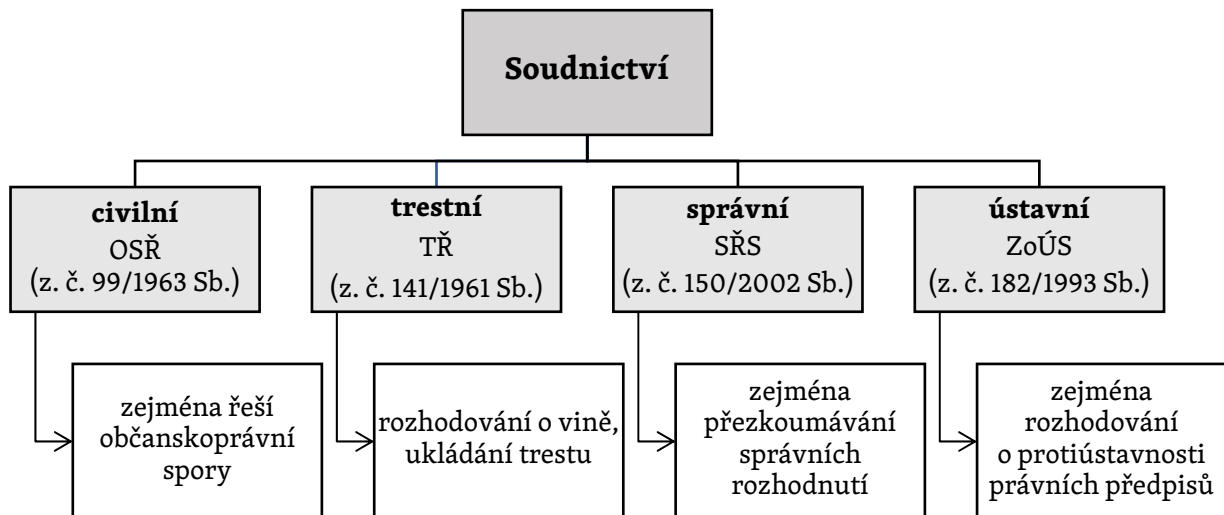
Soudnictví

civilní
OSŘ
(z. č. 99/1963 Sb.)

trestní
TŘ
(z. č. 141/1961 Sb.)

správní
SŘS
(z. č. 150/2002 Sb.)

ústavní
ZoÚS
(z. č. 182/1993 Sb.)

zejména řeší občanskoprávní spory

rozhodování o vině, ukládání trestu

zejména přezkoumávání správních rozhodnutí

zejména rozhodování o protiústavnosti právních předpisů